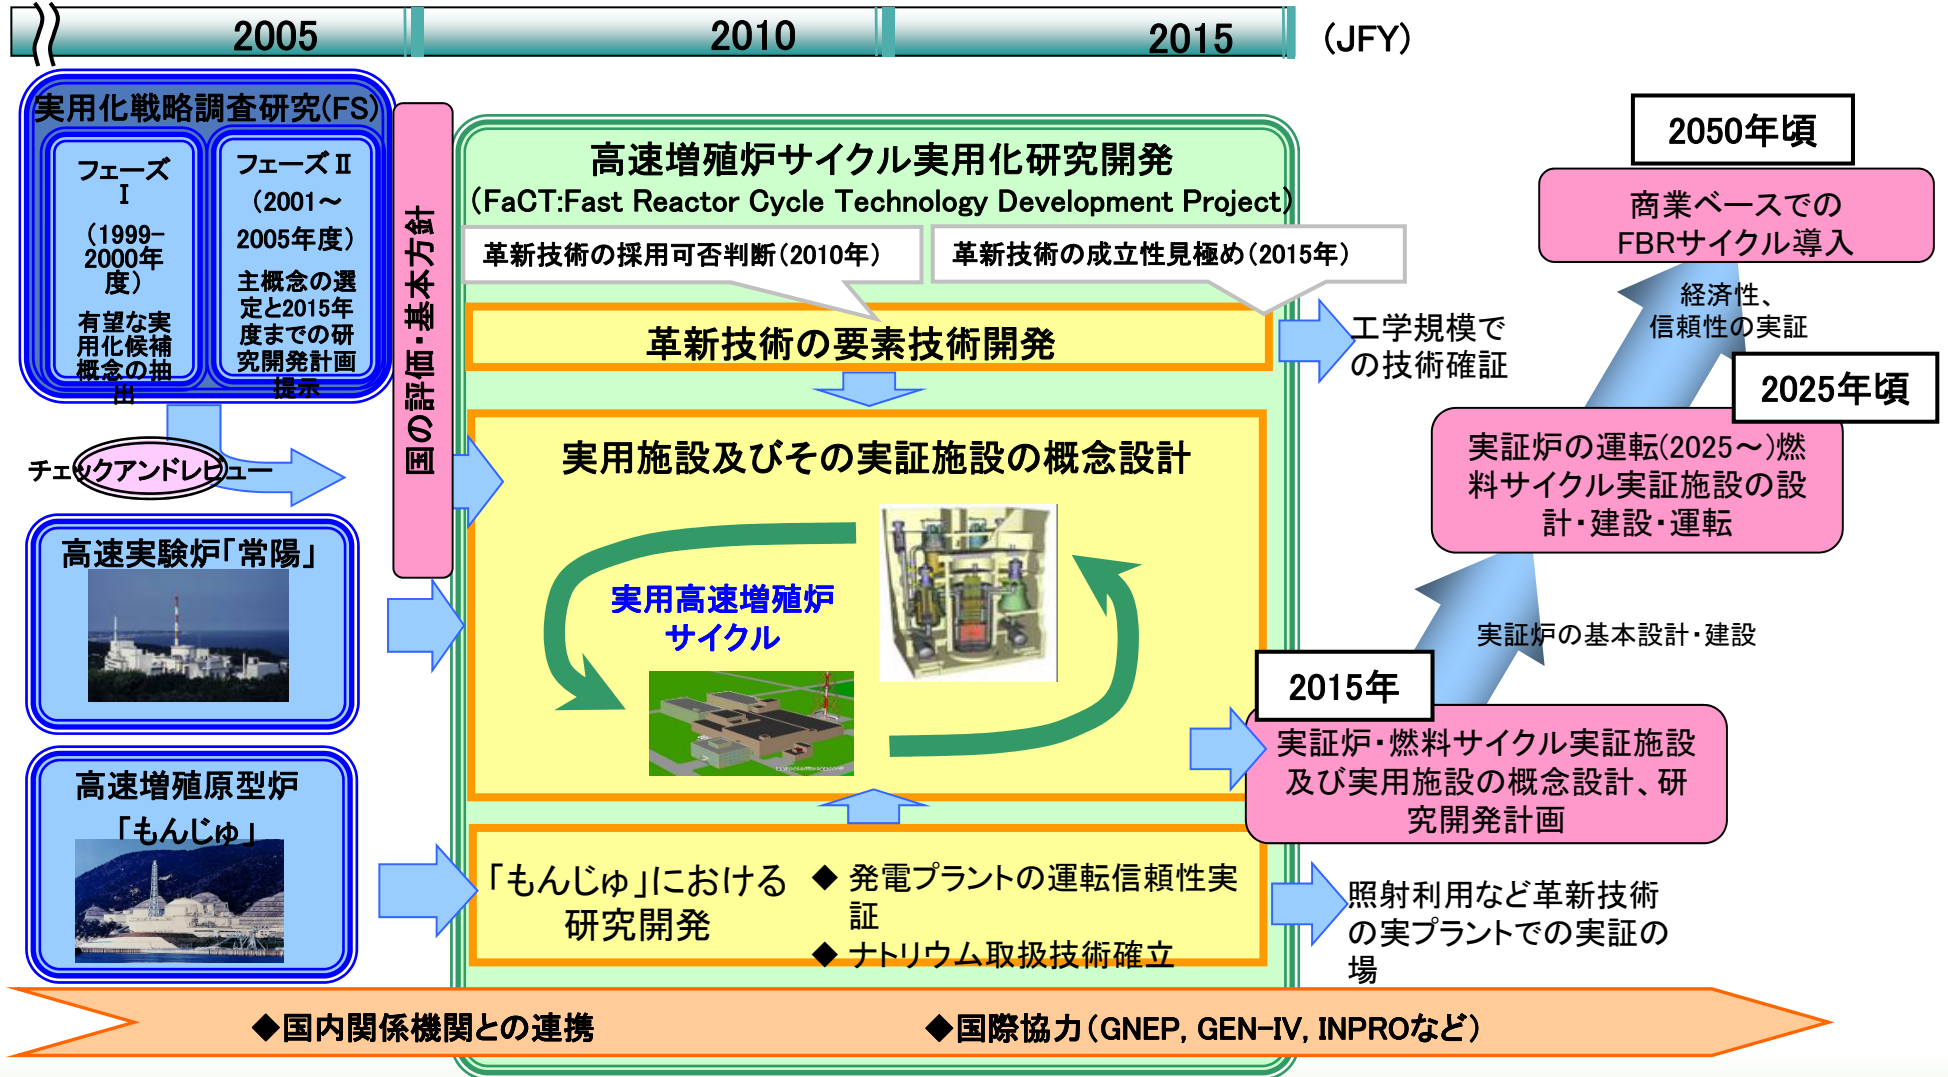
2005 2010 2015 (JFY)

実用化戦略調査研究(FS)

フェーズI (1999-2000年度) 有望な実用化候補概念の抽出

フェーズII (2001～2005年度) 主概念の選定と2015年度までの研究開発計画提示

チェックアンドレビュー

国の評価・基本方針

高速実験炉「常陽」

高速増殖原型炉「もんじゅ」

高速増殖炉サイクル実用化研究開発
(FaCT:Fast Reactor Cycle Technology Development Project)

革新技術の採用可否判断(2010年)

革新技術の成立性見極め(2015年)

革新技術の要素技術開発

実用施設及びその実証施設の概念設計

実用高速増殖炉サイクル

「もんじゅ」における研究開発

◆ 発電プラントの運転信頼性実証

◆ ナトリウム取扱技術確立

工学規模での技術確証

照射利用など革新技術の実プラントでの実証の場

2050年頃

商業ベースでのFBRサイクル導入

経済性、信頼性の実証

2025年頃

実証炉の運転(2025～)燃料サイクル実証施設の設計・建設・運転

実証炉の基本設計・建設

2015年

実証炉・燃料サイクル実証施設及び実用施設の概念設計、研究開発計画

◆国内関係機関との連携

◆国際協力(GNEP, GEN-IV, INPROなど)